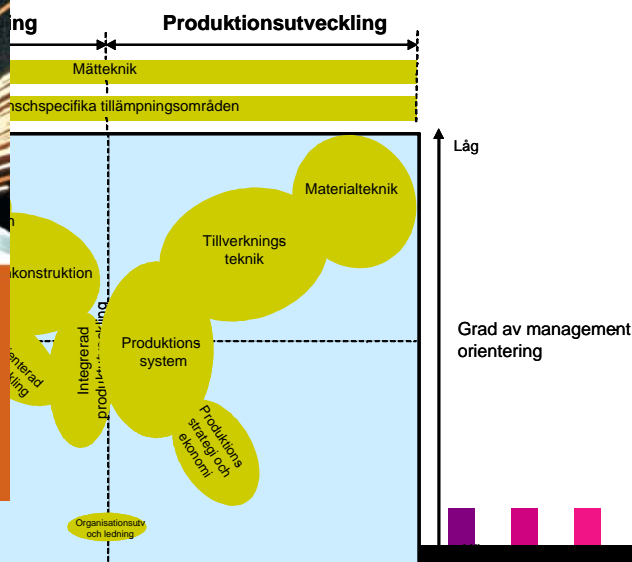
ling

Produktionsutveckling

Mätteknik

nschspecifika tillämpningsområden

Låg

Materialteknik

Tillverknings teknik

n

konstruktion

Integrerad produktutveckling

Produktions system

enterad kling

Produktions strategi och ekonomi

Grad av management orientering

Organisationsutv och ledning